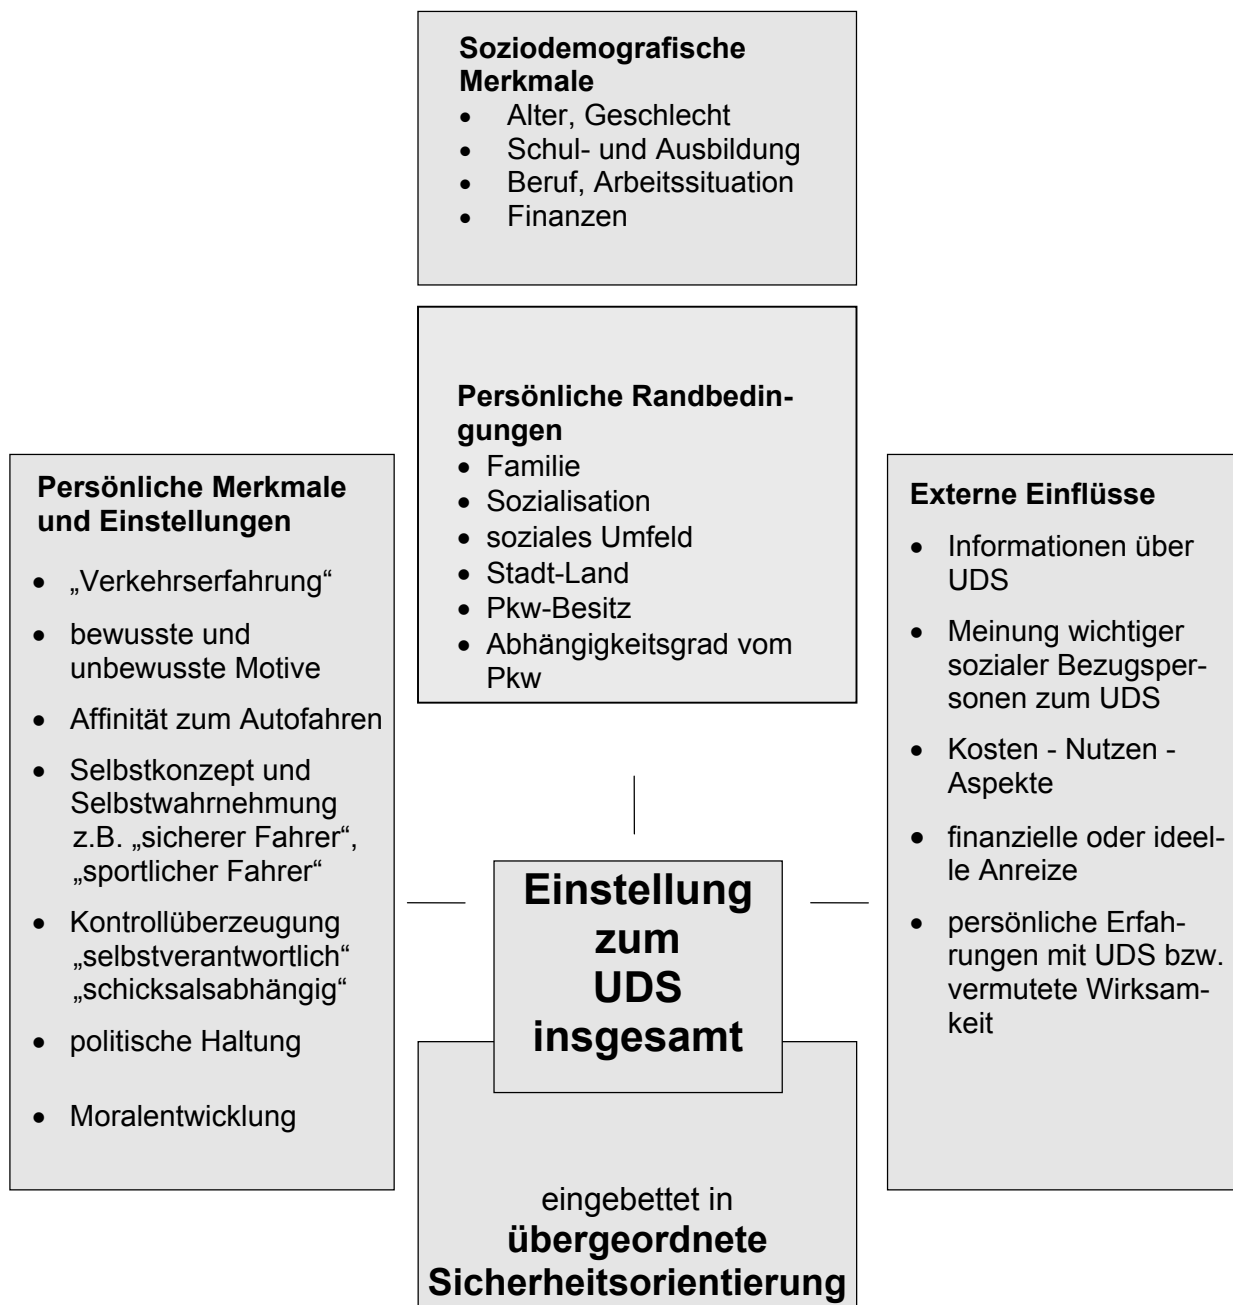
**Soziodemografische Merkmale**
- Alter, Geschlecht
- Schul- und Ausbildung
- Beruf, Arbeitssituation
- Finanzen

**Persönliche Randbedingungen**
- Familie
- Sozialisation
- soziales Umfeld
- Stadt-Land
- Pkw-Besitz
- Abhängigkeitsgrad vom Pkw

**Persönliche Merkmale und Einstellungen**
- „Verkehrserfahrung“
- bewusste und unbewusste Motive
- Affinität zum Autofahren
- Selbstkonzept und Selbstwahrnehmung z.B. „sicherer Fahrer“, „sportlicher Fahrer“
- Kontrollüberzeugung „selbstverantwortlich“ „schicksalsabhängig“
- politische Haltung
- Moralentwicklung

**Einstellung zum UDS insgesamt**

**Externe Einflüsse**
- Informationen über UDS
- Meinung wichtiger sozialer Bezugspersonen zum UDS
- Kosten - Nutzen - Aspekte
- finanzielle oder ideelle Anreize
- persönliche Erfahrungen mit UDS bzw. vermutete Wirksamkeit

eingebettet in **übergeordnete Sicherheitsorientierung**